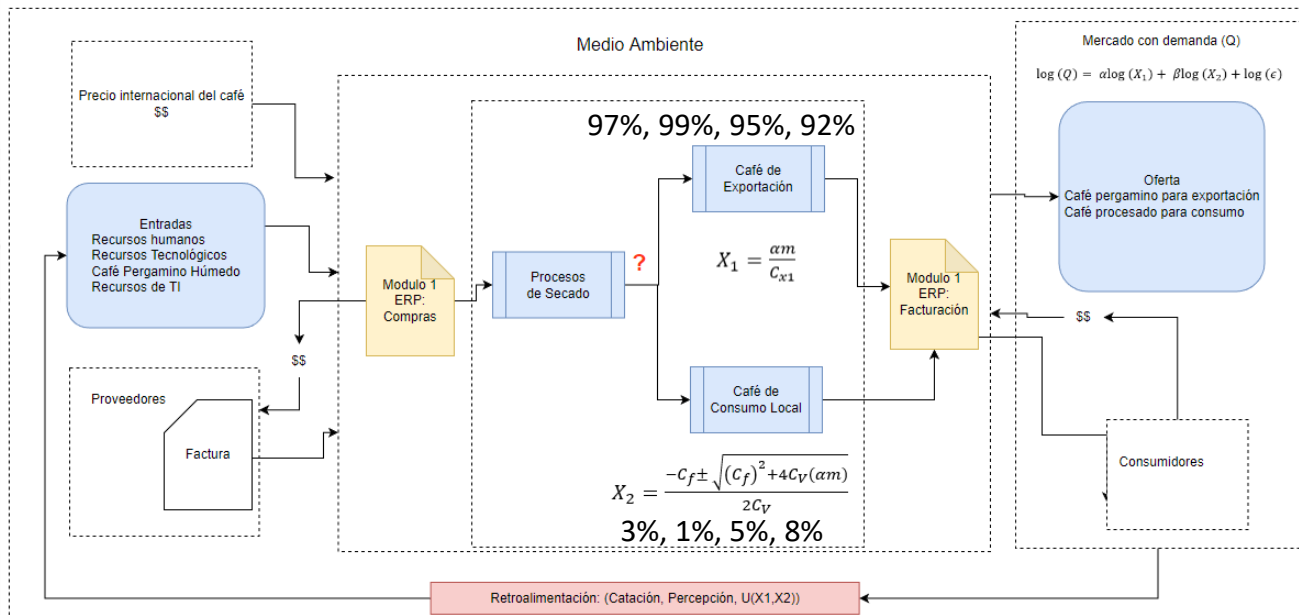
Medio Ambiente

Mercado con demanda (Q)

$\log(Q) = \alpha \log(X_1) + \beta \log(X_2) + \log(\epsilon)$

Precio internacional del café
$$

97%, 99%, 95%, 92%

Café de Exportación

Oferta
Café pergamino para exportación
Café procesado para consumo

Entradas
Recursos humanos
Recursos Tecnológicos
Café Pergamino Húmedo
Recursos de TI

Modulo 1 ERP: Compras

Procesos de Secado

?

$X_1 = \frac{\alpha m}{C_{x1}}$

Modulo 1 ERP: Facturación

$$

$$

Proveedores

Factura

Café de Consumo Local

Consumidores

$X_2 = \frac{-C_f \pm \sqrt{(C_f)^2 + 4C_V(\alpha m)}}{2C_V}$

3%, 1%, 5%, 8%

Retroalimentación: (Catación, Percepción, U(X1,X2))